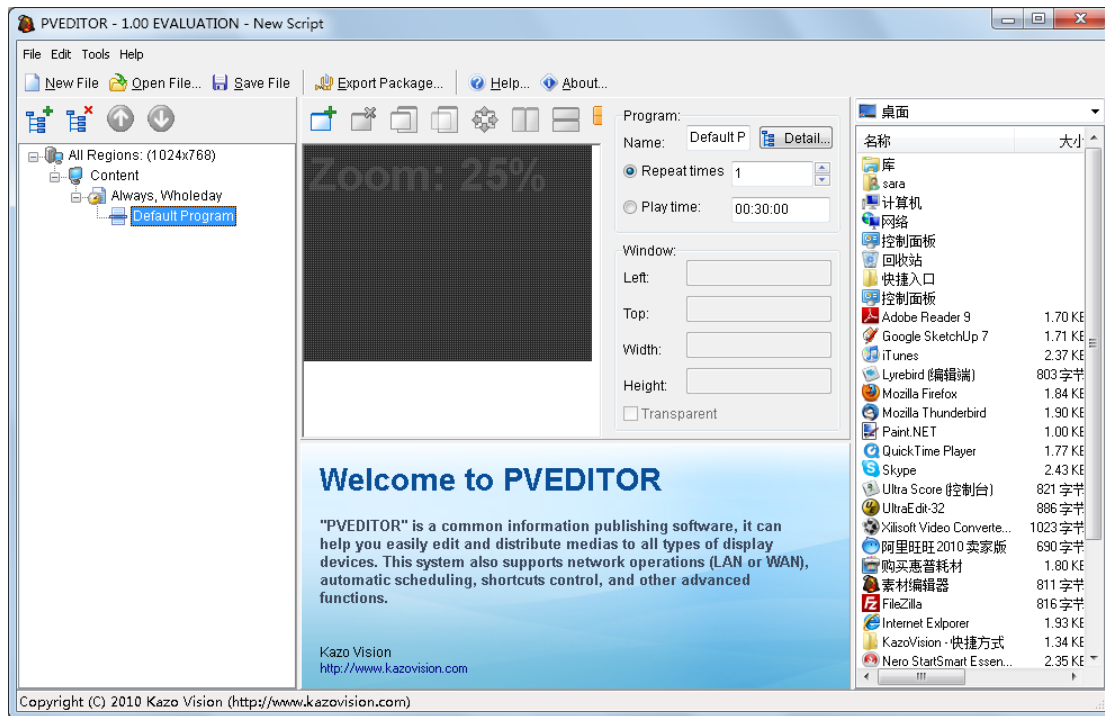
PVEDITOR - 1.00 EVALUATION - New Script

File Edit Tools Help

New File Open File... Save File Export Package... Help... About...

All Regions: (1024x768)
Content
Always, Wholeday
Default Program

Zoom: 25%

Program:
Name: Default P Detail...
Repeat times 1
Play time: 00:30:00

Window:
Left:
Top:
Width:
Height:
Transparent

Welcome to PVEDITOR

"PVEDITOR" is a common information publishing software, it can help you easily edit and distribute medias to all types of display devices. This system also supports network operations (LAN or WAN), automatic scheduling, shortcuts control, and other advanced functions.

Kazo Vision
http://www.kazovision.com

桌面

| 名称 | 大小 |
|---|---|
| 库 | |
| sara | |
| 计算机 | |
| 网络 | |
| 控制面板 | |
| 回收站 | |
| 快捷入口 | |
| 控制面板 | |
| Adobe Reader 9 | 1.70 KE |
| Google SketchUp 7 | 1.71 KE |
| iTunes | 2.37 KE |
| Lyrebird (编辑端) | 803 字节 |
| Mozilla Firefox | 1.84 KE |
| Mozilla Thunderbird | 1.90 KE |
| Paint.NET | 1.00 KE |
| QuickTime Player | 1.77 KE |
| Skype | 2.43 KE |
| Ultra Score (控制台) | 821 字节 |
| UltraEdit-32 | 886 字节 |
| Xilisoft Video Converte... | 1023 字节 |
| 阿里旺旺2010 卖家版 | 690 字节 |
| 购买惠普耗材 | 1.80 KE |
| 素材编辑器 | 811 字节 |
| FileZilla | 816 字节 |
| Internet Exlporer | 1.93 KE |
| KazoVision - 快捷方式 | 1.34 KE |
| Nero StartSmart Essen... | 2.35 KE |

Copyright (C) 2010 Kazo Vision (http://www.kazovision.com)